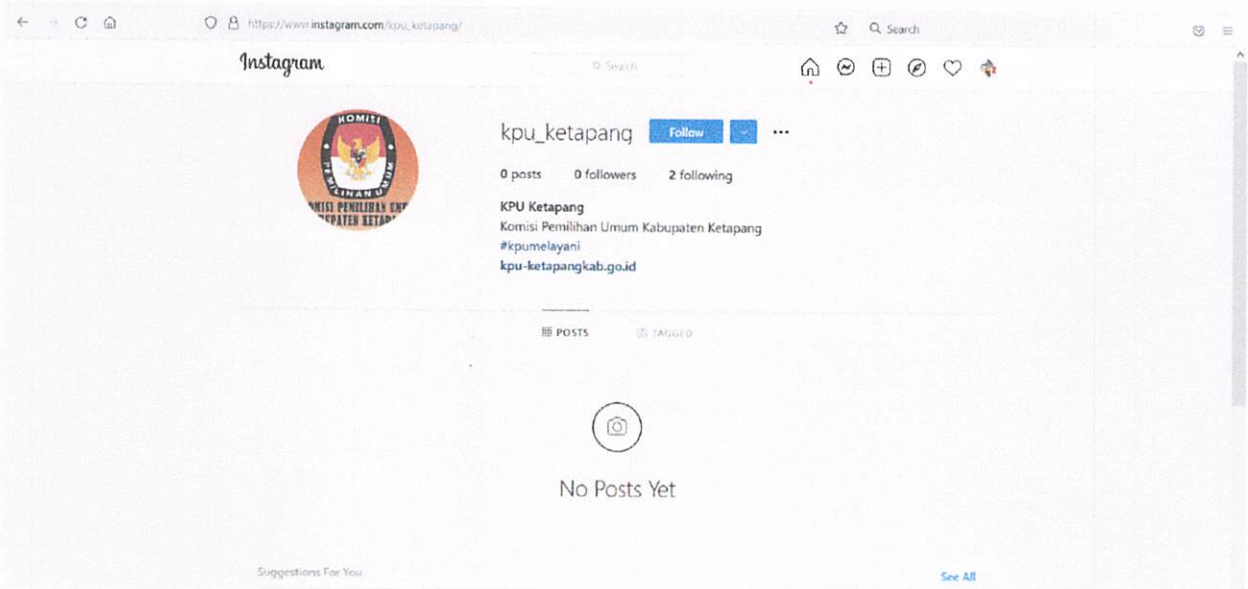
https://www.instagram.com/kpu_ketapang/

Search

Instagram

Search

KOMISI PEMILIHAN UMUM
KOMISI PEMILIHAN UMUM KABUPATEN KETAPANG

kpu_ketapang Follow ···

0 posts 0 followers 2 following

KPU Ketapang
Komisi Pemilihan Umum Kabupaten Ketapang
#kpumelayani
kpu-ketapangkab.go.id

POSTS TAGGED

No Posts Yet

Suggestions For You

See All